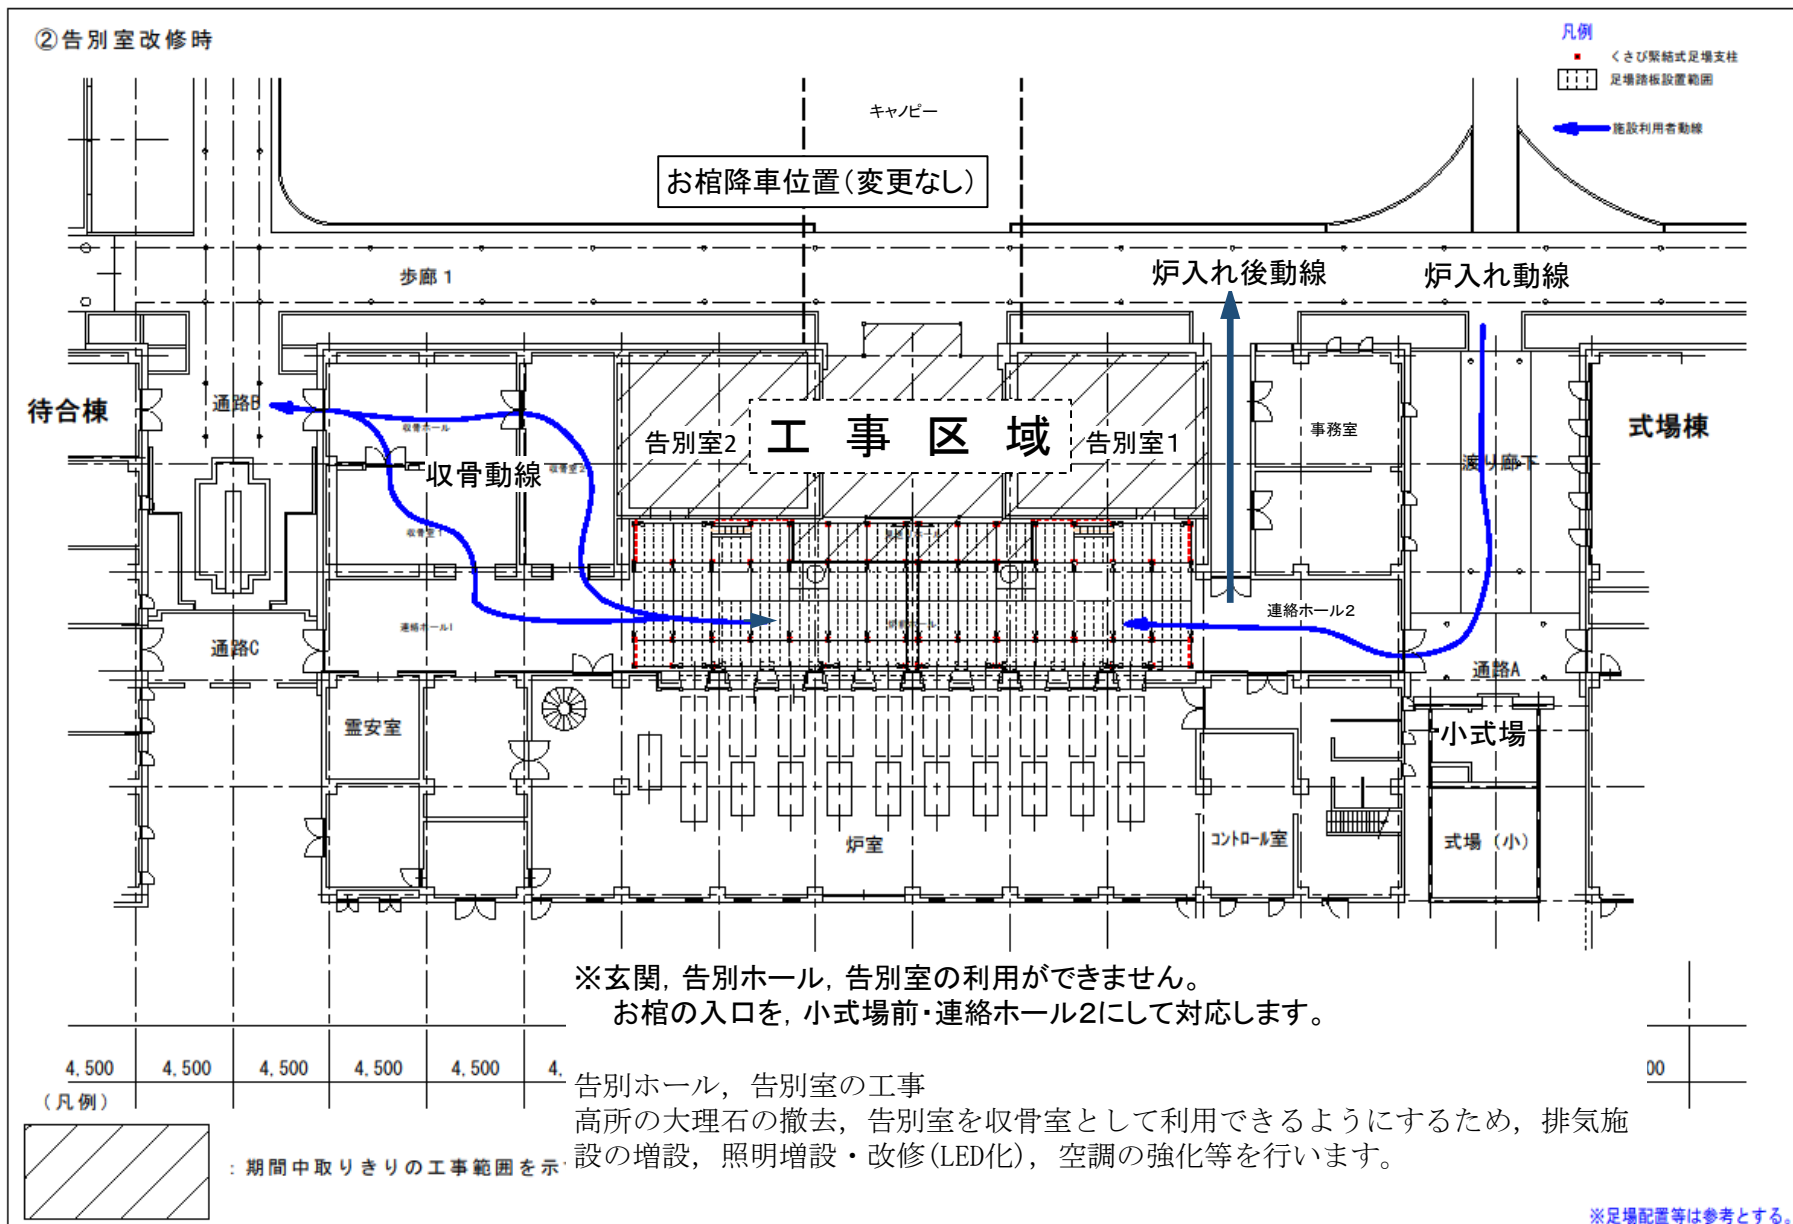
②告別室改修時

凡例
くさび緊結式足場支柱
足場踏板設置範囲
施設利用者動線

キャノピー

お棺降車位置（変更なし）

歩廊１

炉入れ後動線

炉入れ動線

待合棟

通路B

収骨ホール

収骨動線

収骨室2

収骨室1

告別室2

工　事　区　域

告別室1

事務室

渡り廊下

式場棟

連絡ホール1

連絡ホール2

通路C

通路A

霊安室

小式場

炉室

コントロール室

式場（小）

※玄関，告別ホール，告別室の利用ができません。
お棺の入口を，小式場前・連絡ホール2にして対応します。

4,500　4,500　4,500　4,500　4,500　4,　00

（凡例）

：期間中取りきりの工事範囲を示

告別ホール，告別室の工事
高所の大理石の撤去，告別室を収骨室として利用できるようにするため，排気施設の増設，照明増設・改修(LED化)，空調の強化等を行います。

※足場配置等は参考とする。